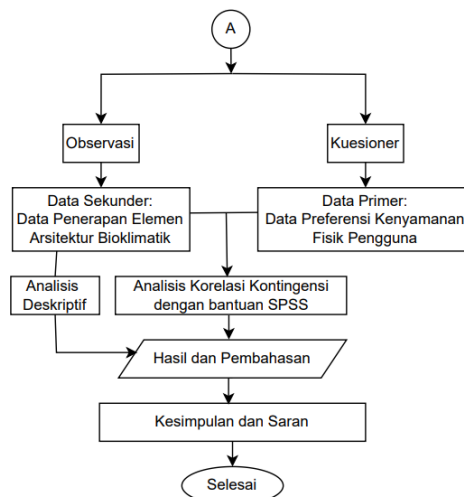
A

Observasi

Kuesioner

Data Sekunder:
Data Penerapan Elemen Arsitektur Bioklimatik

Data Primer:
Data Preferensi Kenyamanan Fisik Pengguna

Analisis Deskriptif

Analisis Korelasi Kontingensi dengan bantuan SPSS

Hasil dan Pembahasan

Kesimpulan dan Saran

Selesai